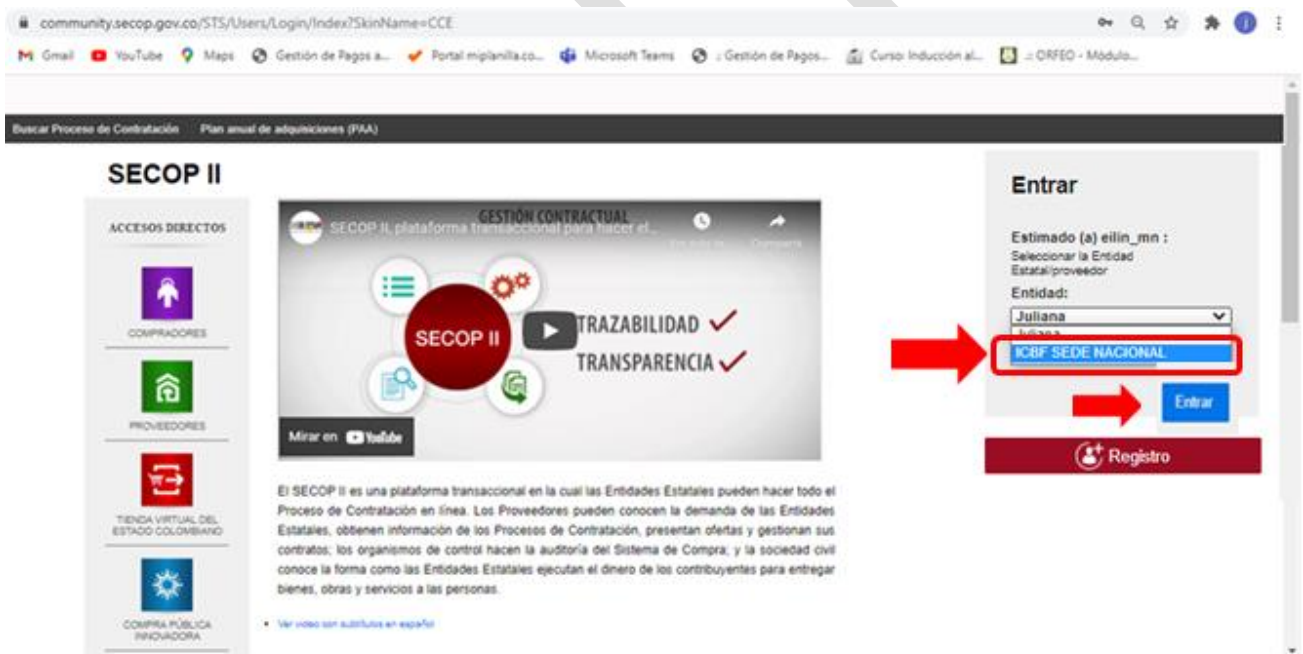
community.secop.gov.co/STS/Users/Login/Index?SkinName=CCE

Gmail YouTube Maps Gestión de Pagos a... Portal miplanilla.co... Microsoft Teams :: Gestión de Pagos... Curso: Inducción al... :: ORFEO - Módulo...

Buscar Proceso de Contratación Plan anual de adquisiciones (PAA)

SECOP II

ACCESOS DIRECTOS

COMPRADORES

PROVEEDORES

TIENDA VIRTUAL DEL ESTADO COLOMBIANO

COMPRA PÚBLICA INNOVADORA

SECOP II, plataforma transaccional para hacer ef...

GESTIÓN CONTRACTUAL

Ver más tarde Compartir

SECOP II

TRAZABILIDAD

TRANSPARENCIA

Mirar en YouTube

El SECOP II es una plataforma transaccional en la cual las Entidades Estatales pueden hacer todo el Proceso de Contratación en línea. Los Proveedores pueden conocen la demanda de las Entidades Estatales, obtienen información de los Procesos de Contratación, presentan ofertas y gestionan sus contratos; los organismos de control hacen la auditoría del Sistema de Compra; y la sociedad civil conoce la forma como las Entidades Estatales ejecutan el dinero de los contribuyentes para entregar bienes, obras y servicios a las personas.

• Ver video con subtítulos en español

Entrar

Estimado (a) eilin_mn :
Seleccionar la Entidad Estatal/proveedor
Entidad:
Juliana
Juliana
ICBF SEDE NACIONAL

Entrar

Registro